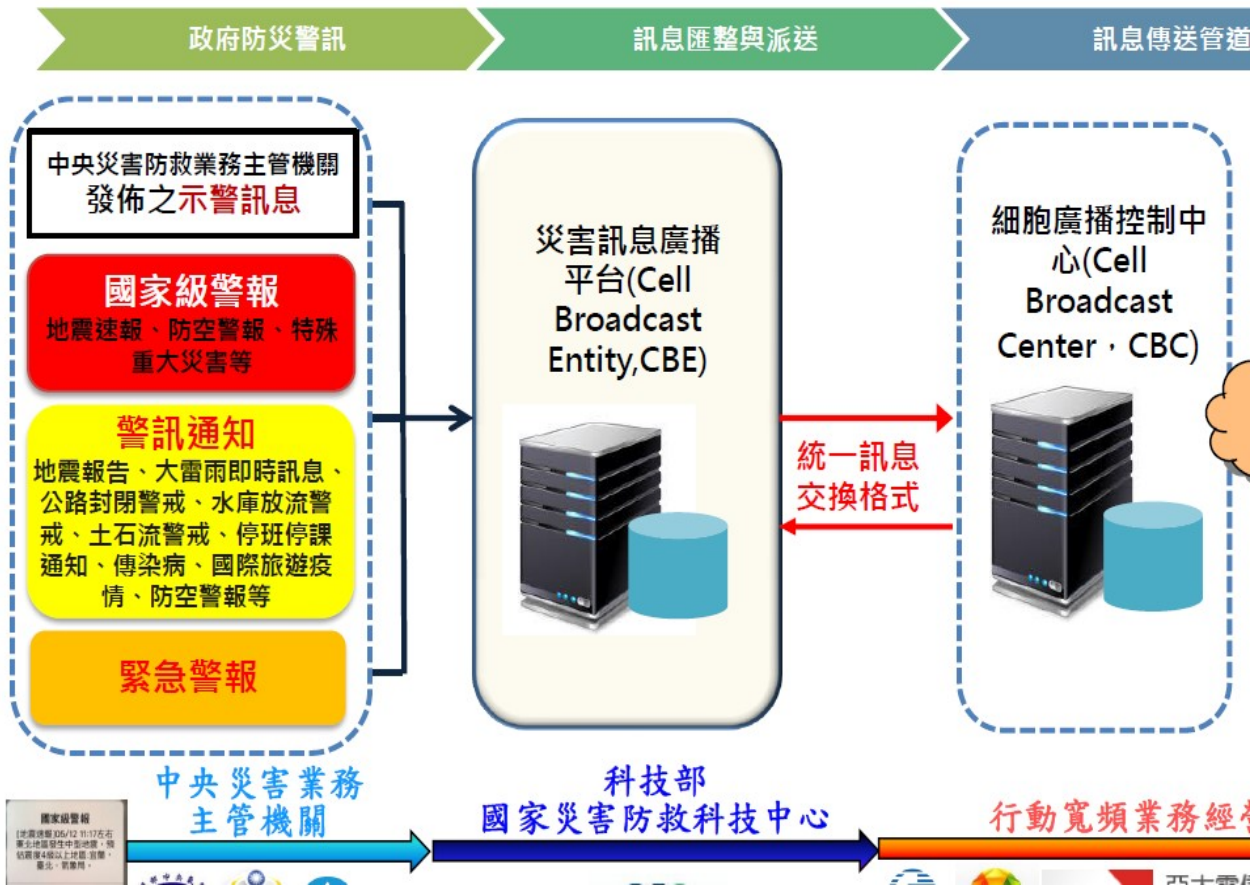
政府防災警訊

訊息匯整與派送

訊息傳送管道

中央災害防救業務主管機關發佈之示警訊息

國家級警報
地震速報、防空警報、特殊重大災害等

警訊通知
地震報告、大雷雨即時訊息、公路封閉警戒、水庫放流警戒、土石流警戒、停班停課通知、傳染病、國際旅遊疫情、防空警報等

緊急警報

災害訊息廣播平台(Cell Broadcast Entity,CBE)

統一訊息交換格式

細胞廣播控制中心(Cell Broadcast Center，CBC)

國家級警報
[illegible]

中央災害業務主管機關

科技部
國家災害防救科技中心

行動寬頻業務經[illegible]

亞太電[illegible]